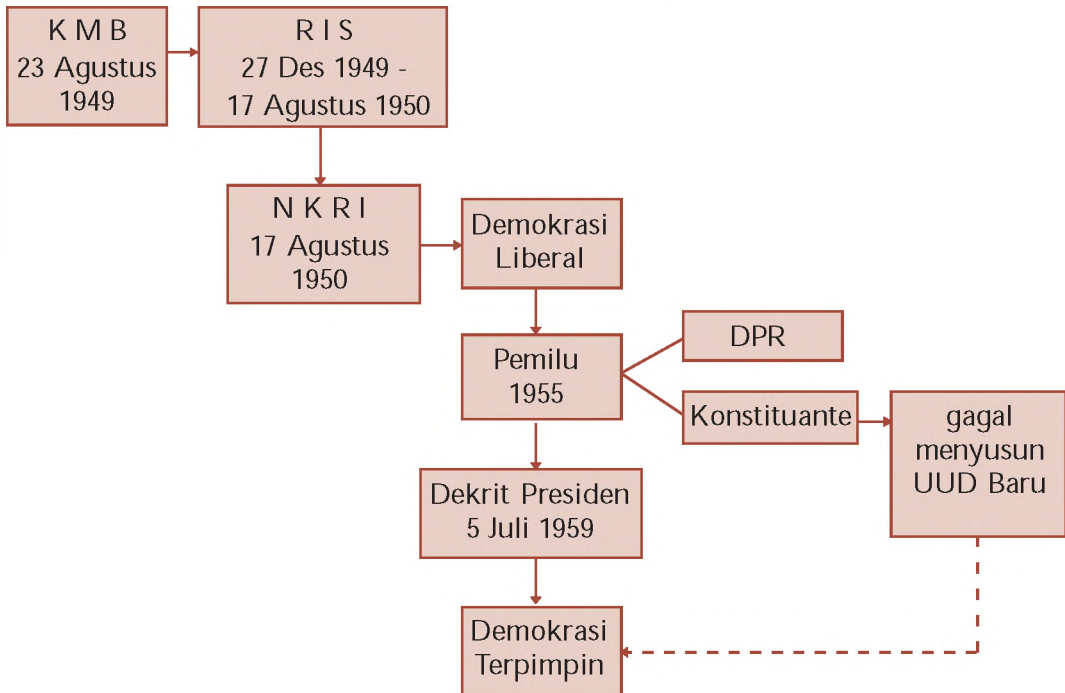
K M B
23 Agustus 1949

R I S
27 Des 1949 - 17 Agustus 1950

N K R I
17 Agustus 1950

Demokrasi Liberal

Pemilu 1955

DPR

Konstituante

gagal menyusun UUD Baru

Dekrit Presiden 5 Juli 1959

Demokrasi Terpimpin